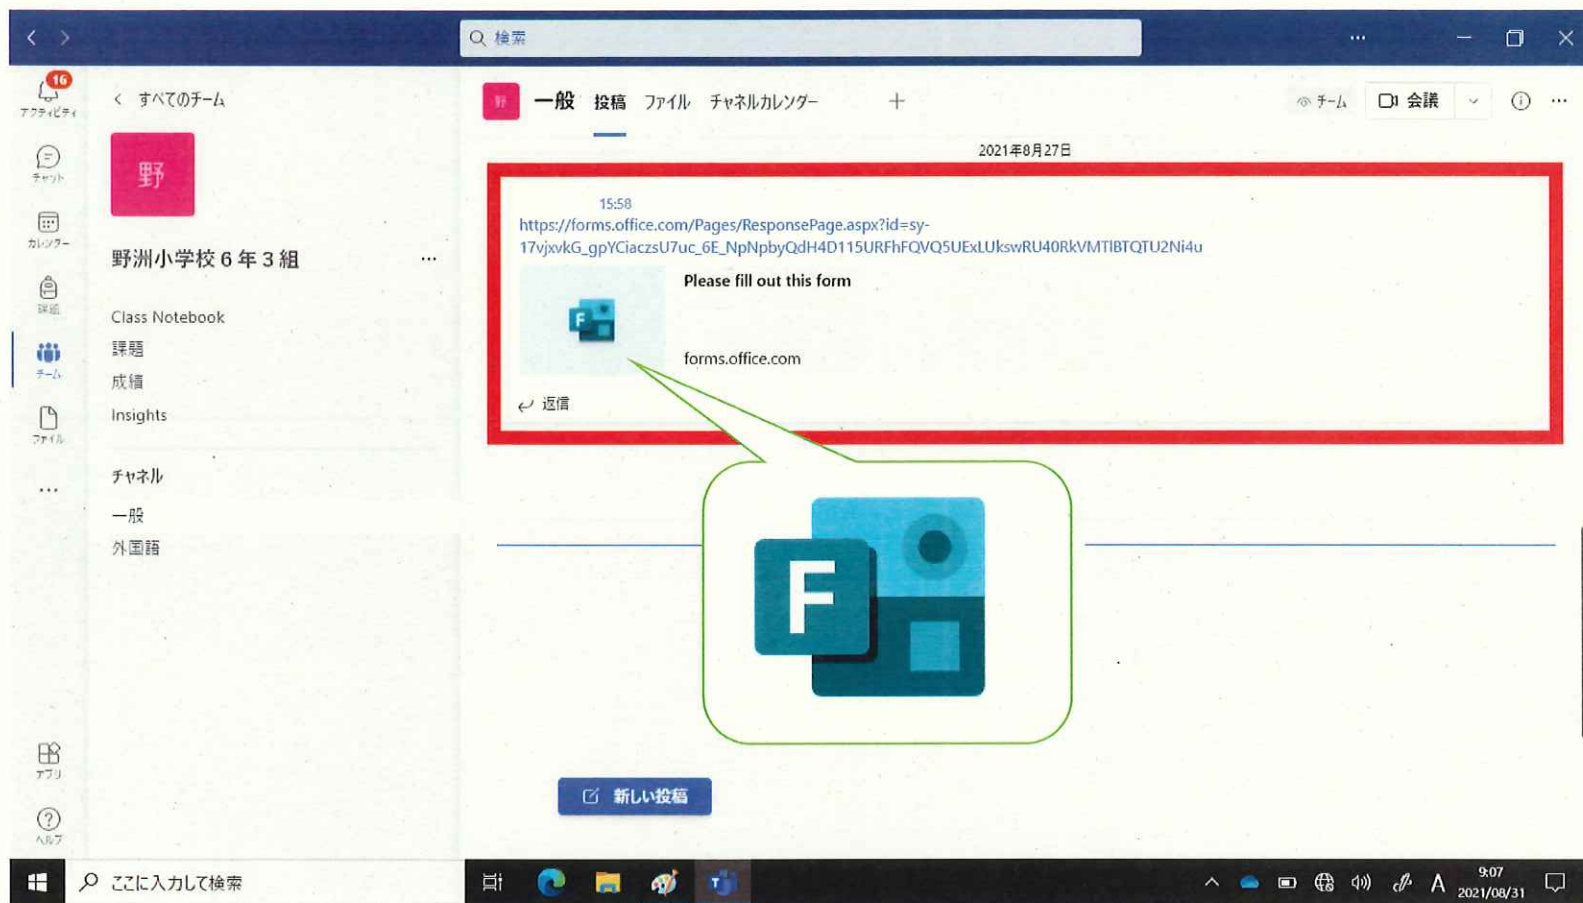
検索

16
アクティビティ
チャット
カレンダー
課題
チーム
ファイル
...
アプリ
ヘルプ

すべてのチーム

野

野洲小学校６年３組 ...

Class Notebook
課題
成績
Insights

チャネル
一般
外国語

野 一般 投稿 ファイル チャネルカレンダー +

チーム 会議

2021年8月27日

15:58
https://forms.office.com/Pages/ResponsePage.aspx?id=sy-17vjxvkG_gpYCiaczsU7uc_6E_NpNpbyQdH4D115URFhFQVQ5UExLUkswRU40RkVMTlBTQTU2Ni4u

Please fill out this form

forms.office.com

返信

F

新しい投稿

ここに入力して検索

9:07
2021/08/31